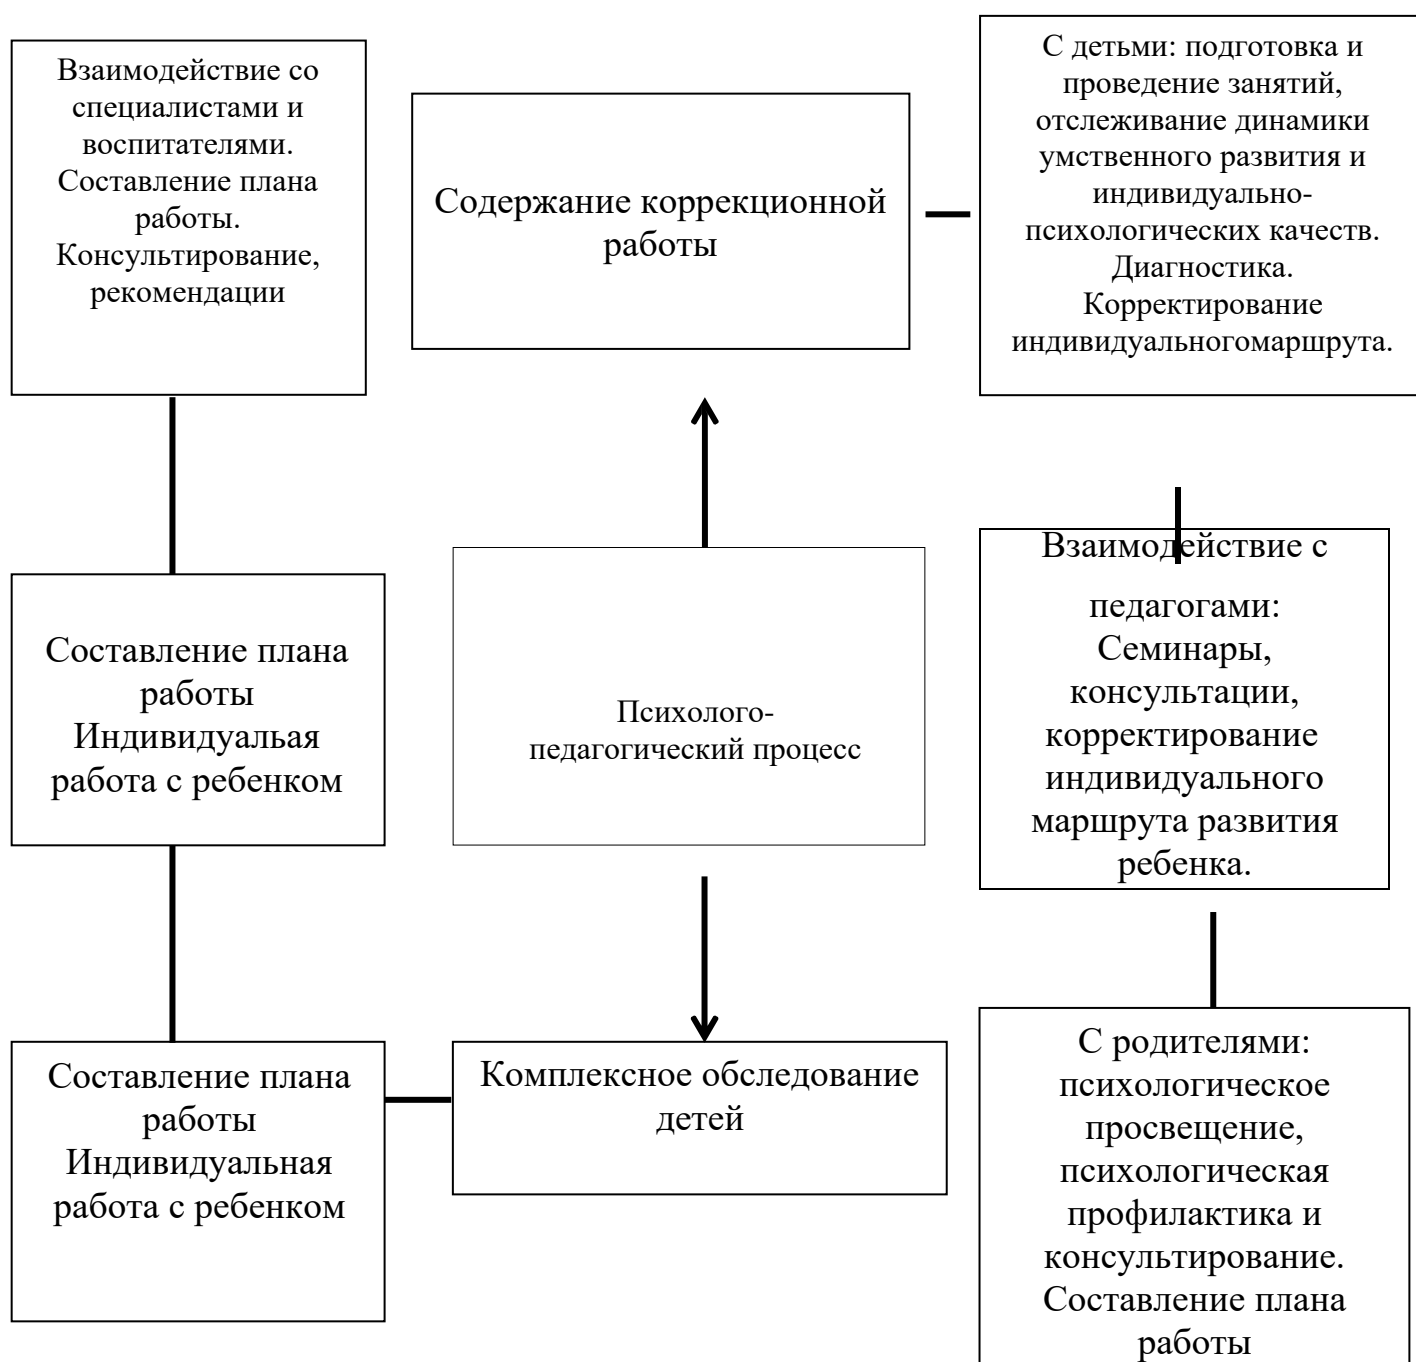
Взаимодействие со специалистами и воспитателями. Составление плана работы. Консультирование, рекомендации

Содержание коррекционной работы

С детьми: подготовка и проведение занятий, отслеживание динамики умственного развития и индивидуально-психологических качеств. Диагностика. Корректирование индивидуальногомаршрута.

Составление плана работы Индивидуальная работа с ребенком

Психолого-педагогический процесс

Взаимодействие с педагогами: Семинары, консультации, корректирование индивидуального маршрута развития ребенка.

Составление плана работы Индивидуальная работа с ребенком

Комплексное обследование детей

С родителями: психологическое просвещение, психологическая профилактика и консультирование. Составление плана работы